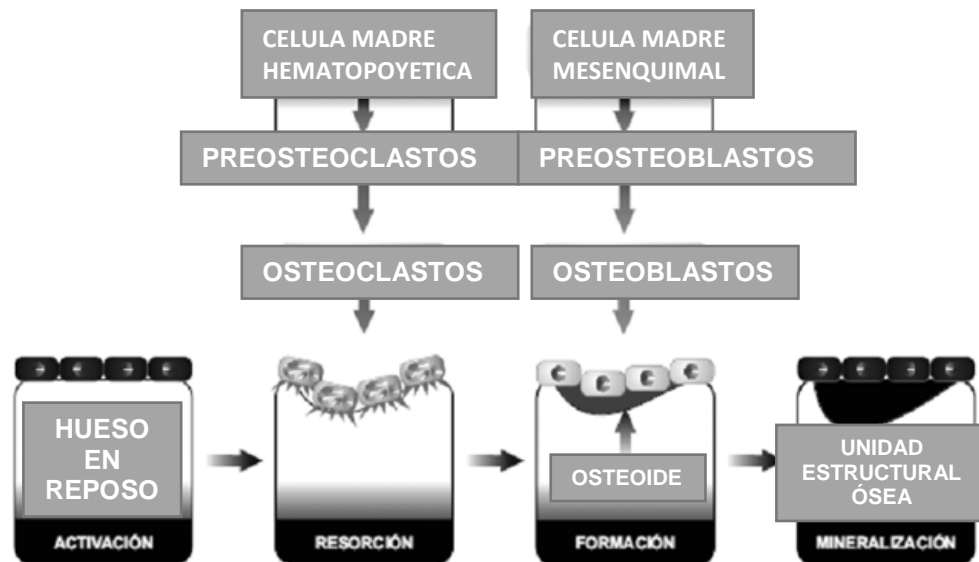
CELULA MADRE HEMATOPOYETICA

CELULA MADRE MESENQUIMAL

PREOSTEOCLASTOS

PREOSTEOBLASTOS

OSTEOCLASTOS

OSTEOBLASTOS

HUESO EN REPOSO

ACTIVACIÓN

RESORCIÓN

OSTEOIDE

FORMACIÓN

UNIDAD ESTRUCTURAL ÓSEA

MINERALIZACIÓN